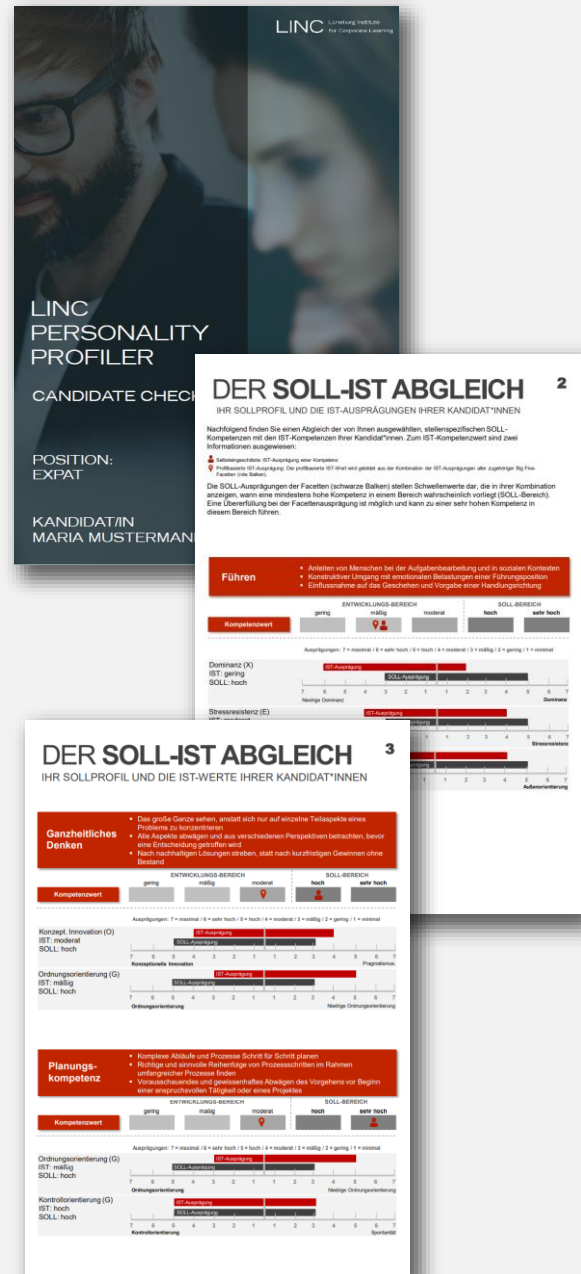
LINC Lüneburg Institute for Corporate Learning

LINC PERSONALITY PROFILER

CANDIDATE CHECK

POSITION: EXPAT

KANDIDAT/IN MARIA MUSTERMANN

DER SOLL-IST ABGLEICH 2

IHR SOLLPROFIL UND DIE IST-AUSPRÄGUNGEN IHRER KANDIDAT*INNEN

Nachfolgend finden Sie einen Abgleich der von Ihnen ausgewählten, stellenspezifischen SOLL-Kompetenzen mit den IST-Kompetenzen Ihrer Kandidat*innen. Zum IST-Kompetenzwert sind zwei Informationen ausgewiesen:

Selbsteingeschätzte IST-Ausprägung einer Kompetenz

Profilbasierte IST-Ausprägung: Der profilbasierte IST-Wert wird gebildet aus der Kombination der IST-Ausprägungen aller zugehöriger Big Five-Facetten (rote Balken)

Die SOLL-Ausprägungen der Facetten (schwarze Balken) stellen Schwellenwerte dar, die in ihrer Kombination anzeigen, wann eine mindestens hohe Kompetenz in einem Bereich wahrscheinlich vorliegt (SOLL-Bereich). Eine Übererfüllung bei der Facettenausprägung ist möglich und kann zu einer sehr hohen Kompetenz in diesem Bereich führen.

Führen

• Anleiten von Menschen bei der Aufgabenbearbeitung und in sozialen Kontexten
• Konstruktiver Umgang mit emotionalen Belastungen einer Führungsposition
• Einflussnahme auf das Geschehen und Vorgabe einer Handlungsrichtung

Kompetenzwert

ENTWICKLUNGS-BEREICH gering mäßig moderat

SOLL-BEREICH hoch sehr hoch

Ausprägungen: 7 = maximal / 6 = sehr hoch / 5 = hoch / 4 = moderat / 3 = mäßig / 2 = gering / 1 = minimal

Dominanz (X)
IST: gering
SOLL: hoch

IST-Ausprägung
SOLL-Ausprägung

7 6 5 4 3 2 1 1 2 3 4 5 6 7

Niedrige Dominanz Dominanz

Stressresistenz (E)
IST: moderat

IST-Ausprägung
SOLL-Ausprägung

Stressresistenz

Außenorientierung

DER SOLL-IST ABGLEICH 3

IHR SOLLPROFIL UND DIE IST-WERTE IHRER KANDIDAT*INNEN

Ganzheitliches Denken

• Das große Ganze sehen, anstatt sich nur auf einzelne Teilaspekte eines Problems zu konzentrieren
• Alle Aspekte abwägen und aus verschiedenen Perspektiven betrachten, bevor eine Entscheidung getroffen wird
• Nach nachhaltigen Lösungen streben, statt nach kurzfristigen Gewinnen ohne Bestand

Kompetenzwert

ENTWICKLUNGS-BEREICH gering mäßig moderat

SOLL-BEREICH hoch sehr hoch

Ausprägungen: 7 = maximal / 6 = sehr hoch / 5 = hoch / 4 = moderat / 3 = mäßig / 2 = gering / 1 = minimal

Konzept. Innovation (O)
IST: moderat
SOLL: hoch

IST-Ausprägung
SOLL-Ausprägung

7 6 5 4 3 2 1 1 2 3 4 5 6 7

Konzeptionelle Innovation Pragmatismus

Ordnungsorientierung (G)
IST: mäßig
SOLL: hoch

IST-Ausprägung
SOLL-Ausprägung

7 6 5 4 3 2 1 1 2 3 4 5 6 7

Ordnungsorientierung Niedrige Ordnungsorientierung

Planungskompetenz

• Komplexe Abläufe und Prozesse Schritt für Schritt planen
• Richtige und sinnvolle Reihenfolge von Prozessschritten im Rahmen umfangreicher Prozesse finden
• Vorausschauendes und gewissenhaftes Abwägen des Vorgehens vor Beginn einer anspruchsvollen Tätigkeit oder eines Projektes

Kompetenzwert

ENTWICKLUNGS-BEREICH gering mäßig moderat

SOLL-BEREICH hoch sehr hoch

Ausprägungen: 7 = maximal / 6 = sehr hoch / 5 = hoch / 4 = moderat / 3 = mäßig / 2 = gering / 1 = minimal

Ordnungsorientierung (G)
IST: mäßig
SOLL: hoch

IST-Ausprägung
SOLL-Ausprägung

7 6 5 4 3 2 1 1 2 3 4 5 6 7

Ordnungsorientierung Niedrige Ordnungsorientierung

Kontrollorientierung (G)
IST: hoch
SOLL: hoch

IST-Ausprägung
SOLL-Ausprägung

7 6 5 4 3 2 1 1 2 3 4 5 6 7

Kontrollorientierung Spontanität